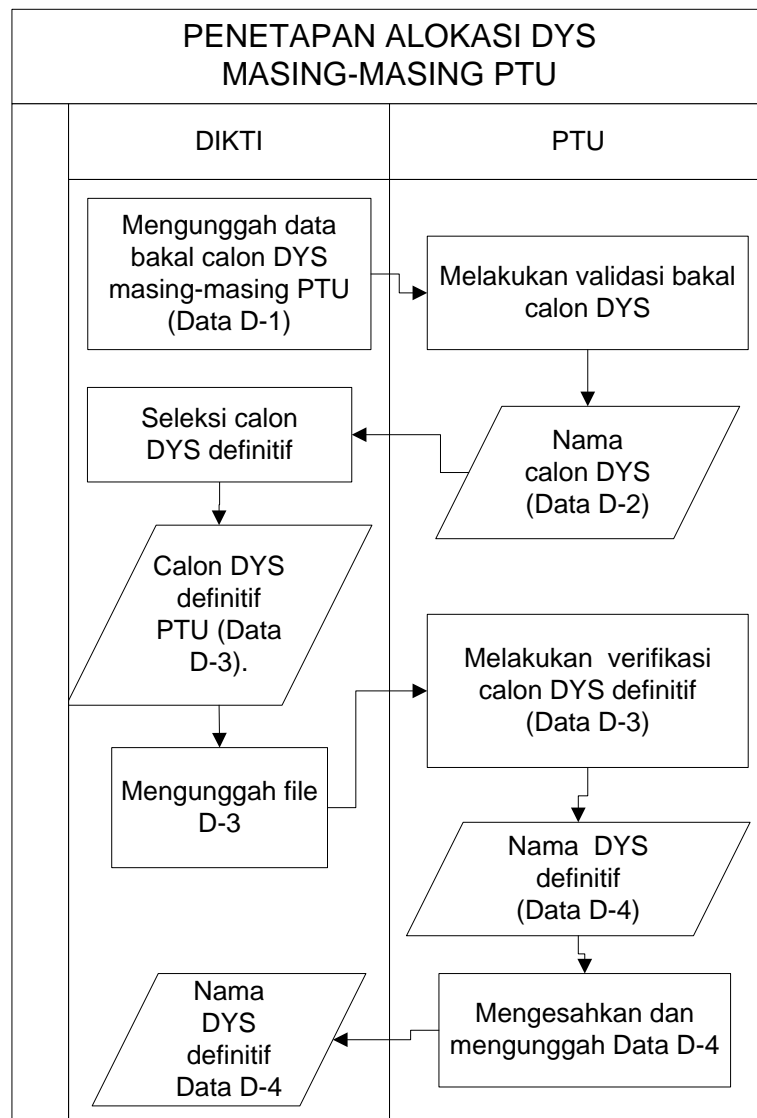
PENETAPAN ALOKASI DYS MASING-MASING PTU

DIKTI

PTU

Mengunggah data bakal calon DYS masing-masing PTU (Data D-1)

Melakukan validasi bakal calon DYS

Nama calon DYS (Data D-2)

Seleksi calon DYS definitif

Calon DYS definitif PTU (Data D-3).

Melakukan verifikasi calon DYS definitif (Data D-3)

Mengunggah file D-3

Nama DYS definitif (Data D-4)

Mengesahkan dan mengunggah Data D-4

Nama DYS definitif Data D-4